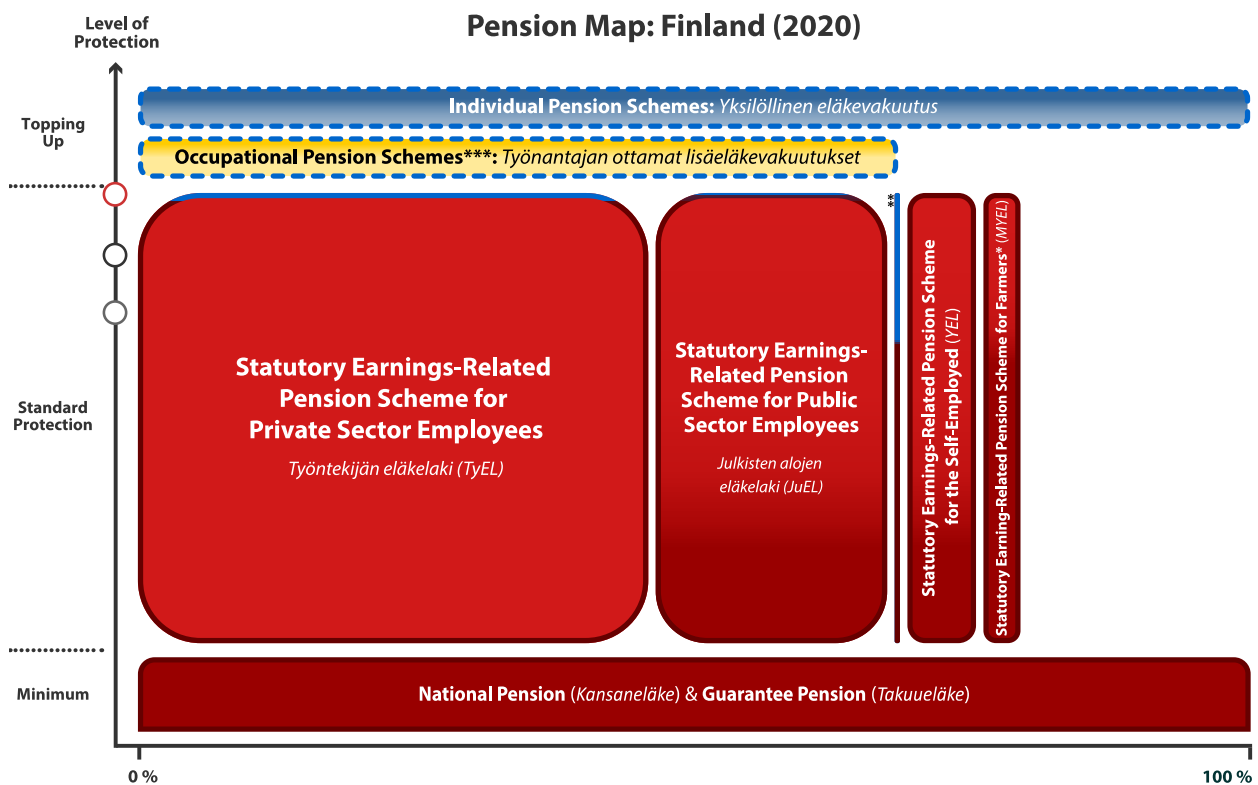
Level of Protection

Pension Map: Finland (2020)

Topping Up

Individual Pension Schemes: Yksilöllinen eläkevakuutus

Occupational Pension Schemes***: Työnantajan ottamat lisäeläkevakuutukset

Standard Protection

Statutory Earnings-Related Pension Scheme for Private Sector Employees

Työntekijän eläkelaki (TyEL)

Statutory Earnings-Related Pension Scheme for Public Sector Employees

Julkisten alojen eläkelaki (JuEL)

**

Statutory Earnings-Related Pension Scheme for the Self-Employed (YEL)

Statutory Earning-Related Pension Scheme for Farmers* (MYEL)

Minimum

National Pension (Kansaneläke) & Guarantee Pension (Takuueläke)

0 %

100 %